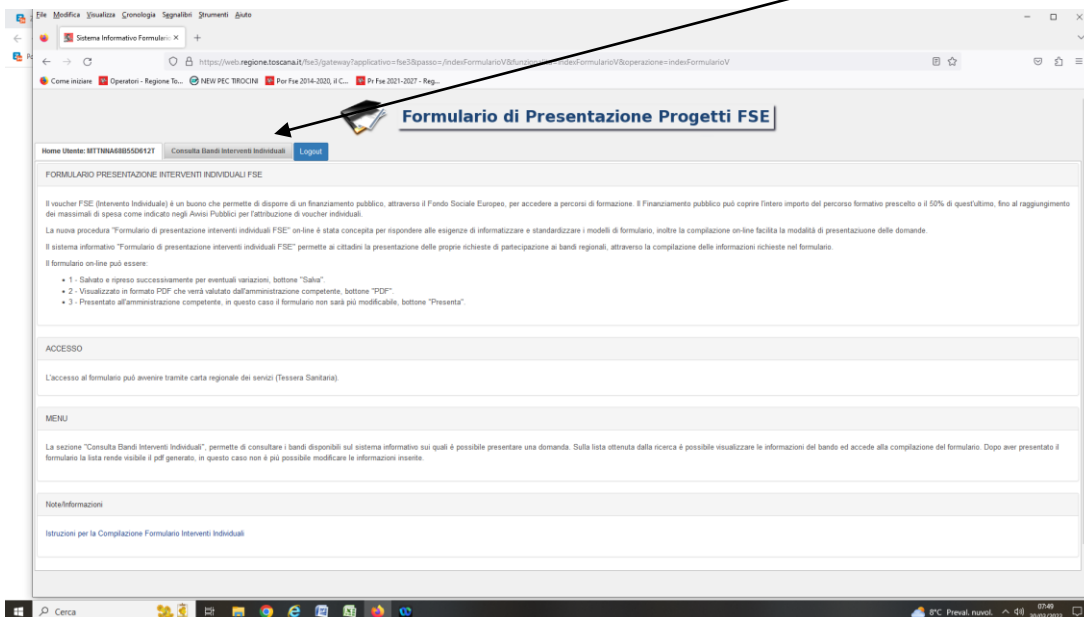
File Modifica Visualizza Cronologia Segnalibri Strumenti Aiuto

Sistema Informativo Formulario ×

https://web.regione.toscana.it/fse3/gateway?applicativo=fse3&passo=/indexFormularioVB/funzione=indexFormularioV&operazione=indexFormularioV

Come iniziare | Operatori - Regione To... | NEW PEC TIROCINI | Por Fse 2014-2020, il C... | Pr Fse 2021-2027 - Reg...

Formulario di Presentazione Progetti FSE

Home Utente: MTTNNA68B55D612T | Consulta Bandi Interventi Individuali | Logout

FORMULARIO PRESENTAZIONE INTERVENTI INDIVIDUALI FSE

Il voucher FSE (Intervento Individuale) è un buono che permette di disporre di un finanziamento pubblico, attraverso il Fondo Sociale Europeo, per accedere a percorsi di formazione. Il Finanziamento pubblico può coprire l'intero importo del percorso formativo prescelto o il 50% di quest'ultimo, fino al raggiungimento dei massimali di spesa come indicato negli Avvisi Pubblici per l'attribuzione di voucher individuali.

La nuova procedura "Formulario di presentazione interventi individuali FSE" on-line è stata concepita per rispondere alle esigenze di informatizzare e standardizzare i modelli di formulario, inoltre la compilazione on-line facilita la modalità di presentaziuone delle domande.

Il sistema informativo "Formulario di presentazione interventi individuali FSE" permette ai cittadini la presentazione delle proprie richieste di partecipazione ai bandi regionali, attraverso la compilazione delle informazioni richieste nel formulario.

Il formulario on-line può essere:

• 1 - Salvato e ripreso successivamente per eventuali variazioni, bottone "Salva".
• 2 - Visualizzato in formato PDF che verrà valutato dall'amministrazione competente, bottone "PDF".
• 3 - Presentato all'amministrazione competente, in questo caso il formulario non sarà più modificabile, bottone "Presenta".

ACCESSO

L'accesso al formulario può avvenire tramite carta regionale dei servizi (Tessera Sanitaria).

MENU

La sezione "Consulta Bandi Interventi Individuali", permette di consultare i bandi disponibili sul sistema informativo sui quali è possibile presentare una domanda. Sulla lista ottenuta dalla ricerca è possibile visualizzare le informazioni del bando ed accede alla compilazione del formulario. Dopo aver presentato il formulario la lista rende visibile il pdf generato, in questo caso non è più possibile modificare le informazioni inserite.

Note/Informazioni

Istruzioni per la Compilazione Formulario Interventi Individuali

Cerca

8°C Preval. nuvol. 07:49 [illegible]